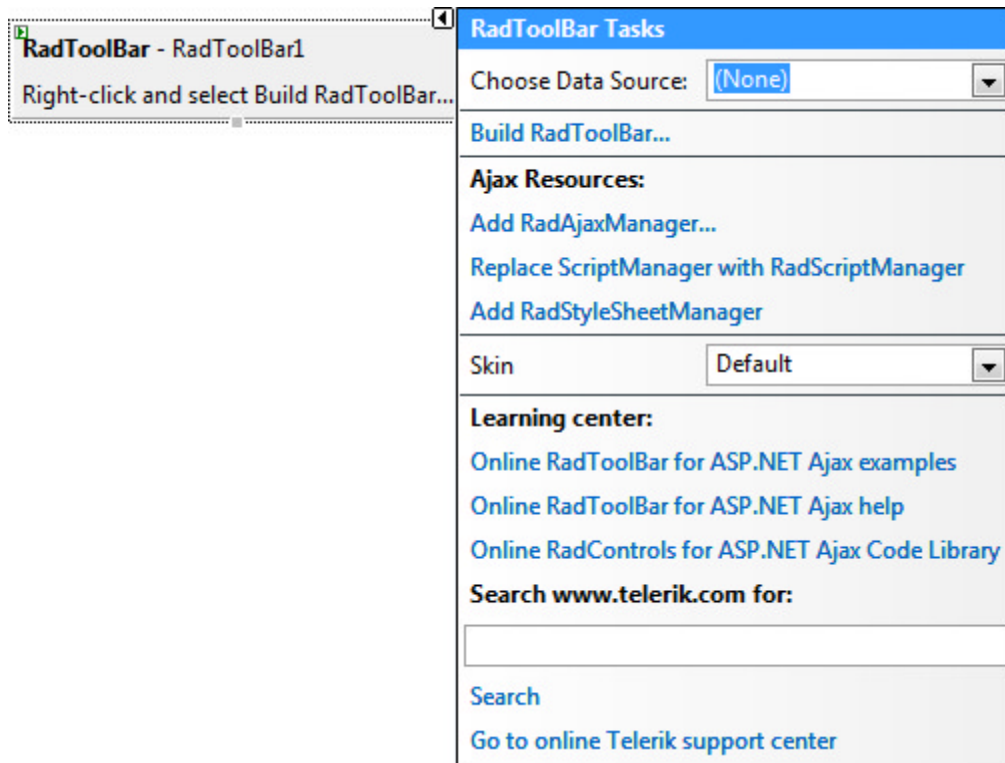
RadToolBar - RadToolBar1

Right-click and select Build RadToolBar...

RadToolBar Tasks

Choose Data Source: (None)

Build RadToolBar...

Ajax Resources:

Add RadAjaxManager...

Replace ScriptManager with RadScriptManager

Add RadStyleSheetManager

Skin Default

Learning center:

Online RadToolBar for ASP.NET Ajax examples

Online RadToolBar for ASP.NET Ajax help

Online RadControls for ASP.NET Ajax Code Library

Search www.telerik.com for:

Search

Go to online Telerik support center